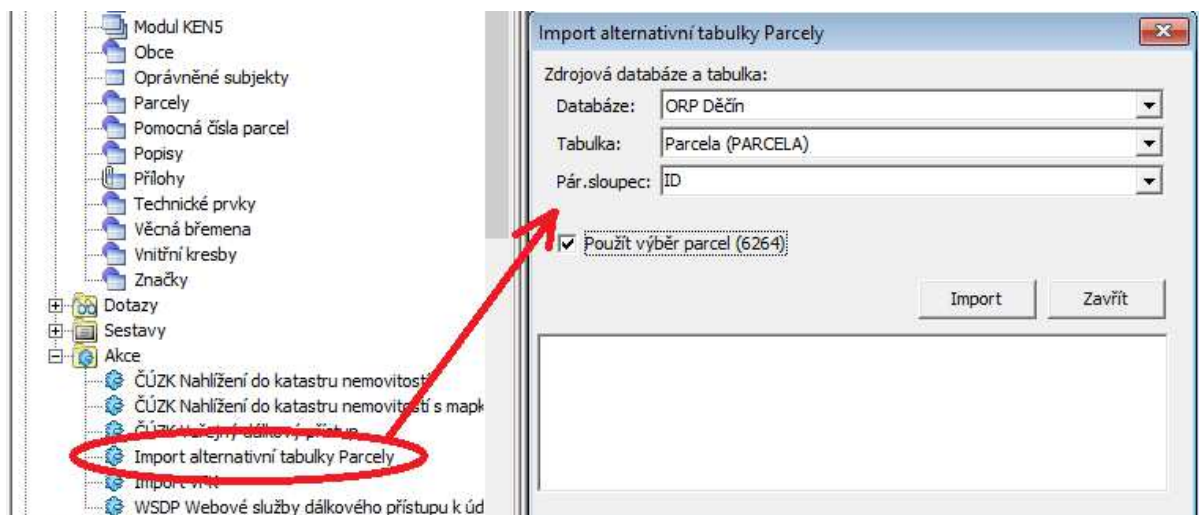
Modul KEN5
Obce
Oprávněné subjekty
Parcely
Pomocná čísla parcel
Popisy
Přílohy
Technické prvky
Věcná břemena
Vnitřní kresby
Značky
Dotazy
Sestavy
Akce
ČÚZK Nahlížení do katastru nemovitostí
ČÚZK Nahlížení do katastru nemovitostí s mapk
ČÚZK Veřejný dálkový přístup
Import alternativní tabulky Parcely
Import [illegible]
WSDP Webové služby dálkového přístupu k úd

Import alternativní tabulky Parcely
Zdrojová databáze a tabulka:
Databáze: ORP Děčín
Tabulka: Parcela (PARCELA)
Pár.sloupec: ID
Použít výběr parcel (6264)
Import
Zavřít